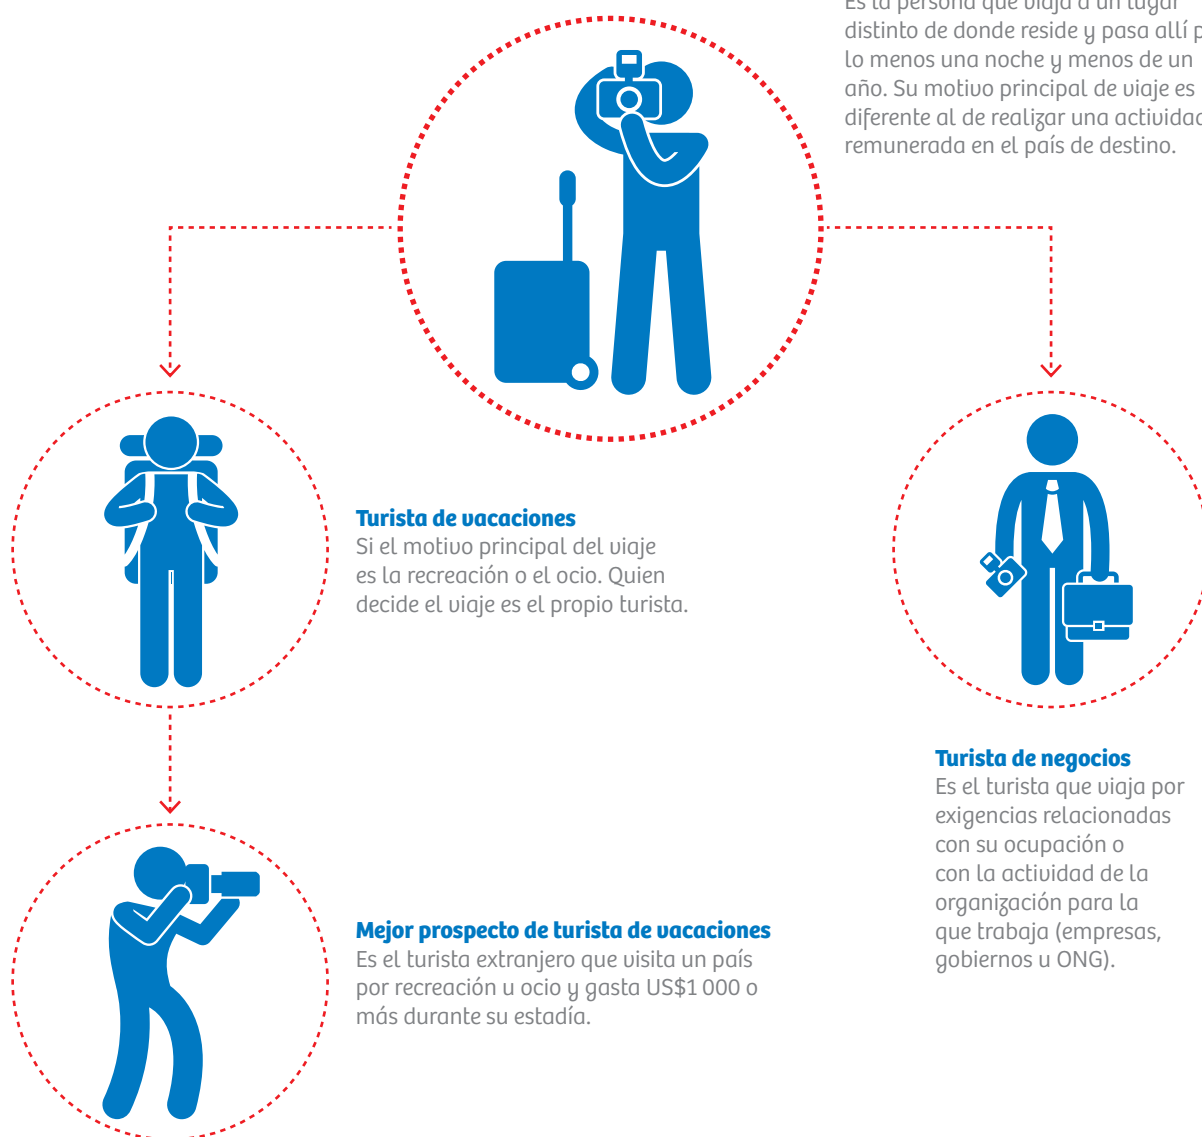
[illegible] distinto de donde reside y pasa allí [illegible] lo menos una noche y menos de un año. Su motivo principal de viaje es diferente al de realizar una activida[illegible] remunerada en el país de destino.

**Turista de vacaciones**
Si el motivo principal del viaje es la recreación o el ocio. Quien decide el viaje es el propio turista.

**Turista de negocios**
Es el turista que viaja por exigencias relacionadas con su ocupación o con la actividad de la organización para la que trabaja (empresas, gobiernos u ONG).

**Mejor prospecto de turista de vacaciones**
Es el turista extranjero que visita un país por recreación u ocio y gasta US$1 000 o más durante su estadía.